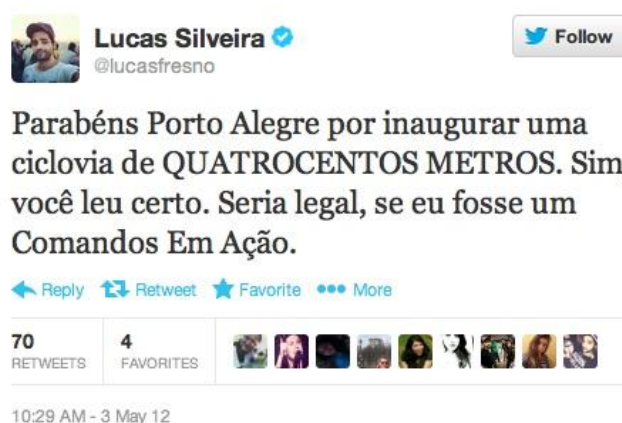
Lucas Silveira
@lucasfresno

Follow

Parabéns Porto Alegre por inaugurar uma ciclovia de QUATROCENTOS METROS. Sim você leu certo. Seria legal, se eu fosse um Comandos Em Ação.

Reply Retweet Favorite More

70 RETWEETS 4 FAVORITES

10:29 AM - 3 May 12